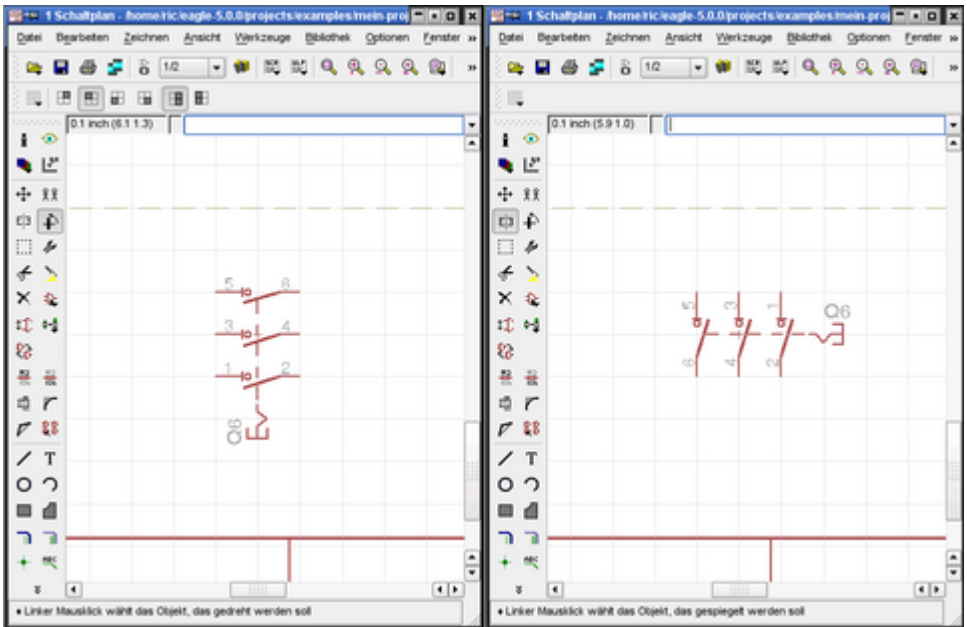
1 Schaltplan - /home/ric/eagle-5.0.0/projects/examples/mein.proj

Datei Bearbeiten Zeichnen Ansicht Werkzeuge Bibliothek Optionen Fenster »

1/2

0.1 inch (6.1 1.3)

5 6
3 4
1 2
Q6

• Linker Mausklick wählt das Objekt, das gedreht werden soll

1 Schaltplan - /home/ric/eagle-5.0.0/projects/examples/mein.proj

Datei Bearbeiten Zeichnen Ansicht Werkzeuge Bibliothek Optionen Fenster »

1/2

0.1 inch (5.9 1.0)

5 3 1
Q6
6 4 2

• Linker Mausklick wählt das Objekt, das gespiegelt werden soll